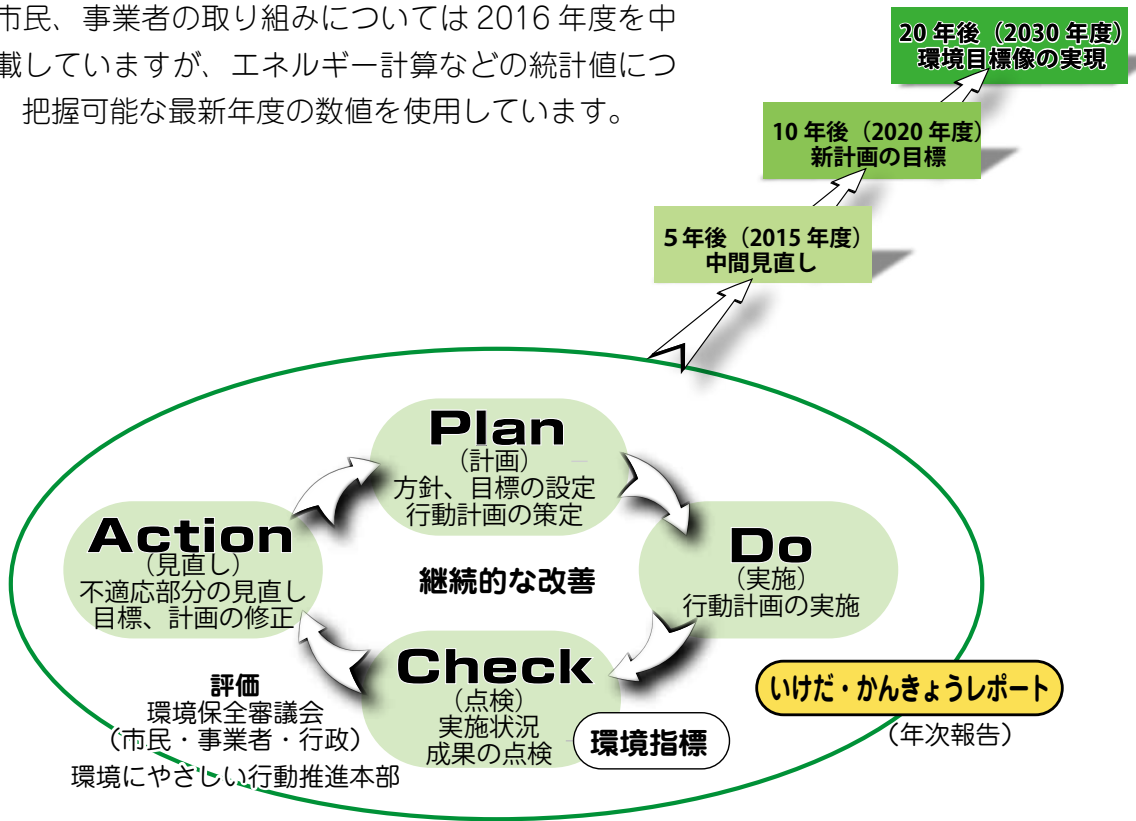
市民、事業者の取り組みについては 2016 年度を中
載していますが、エネルギー計算などの統計値につ
把握可能な最新年度の数値を使用しています。

20 年後（2030 年度）
環境目標像の実現

10 年後（2020 年度）
新計画の目標

5 年後（2015 年度）
中間見直し

Plan
（計画）
方針、目標の設定
行動計画の策定

Action
（見直し）
不適応部分の見直し
目標、計画の修正

継続的な改善

Do
（実施）
行動計画の実施

Check
（点検）
実施状況
成果の点検

環境指標

いけだ・かんきょうレポート
（年次報告）

評価
環境保全審議会
（市民・事業者・行政）
環境にやさしい行動推進本部